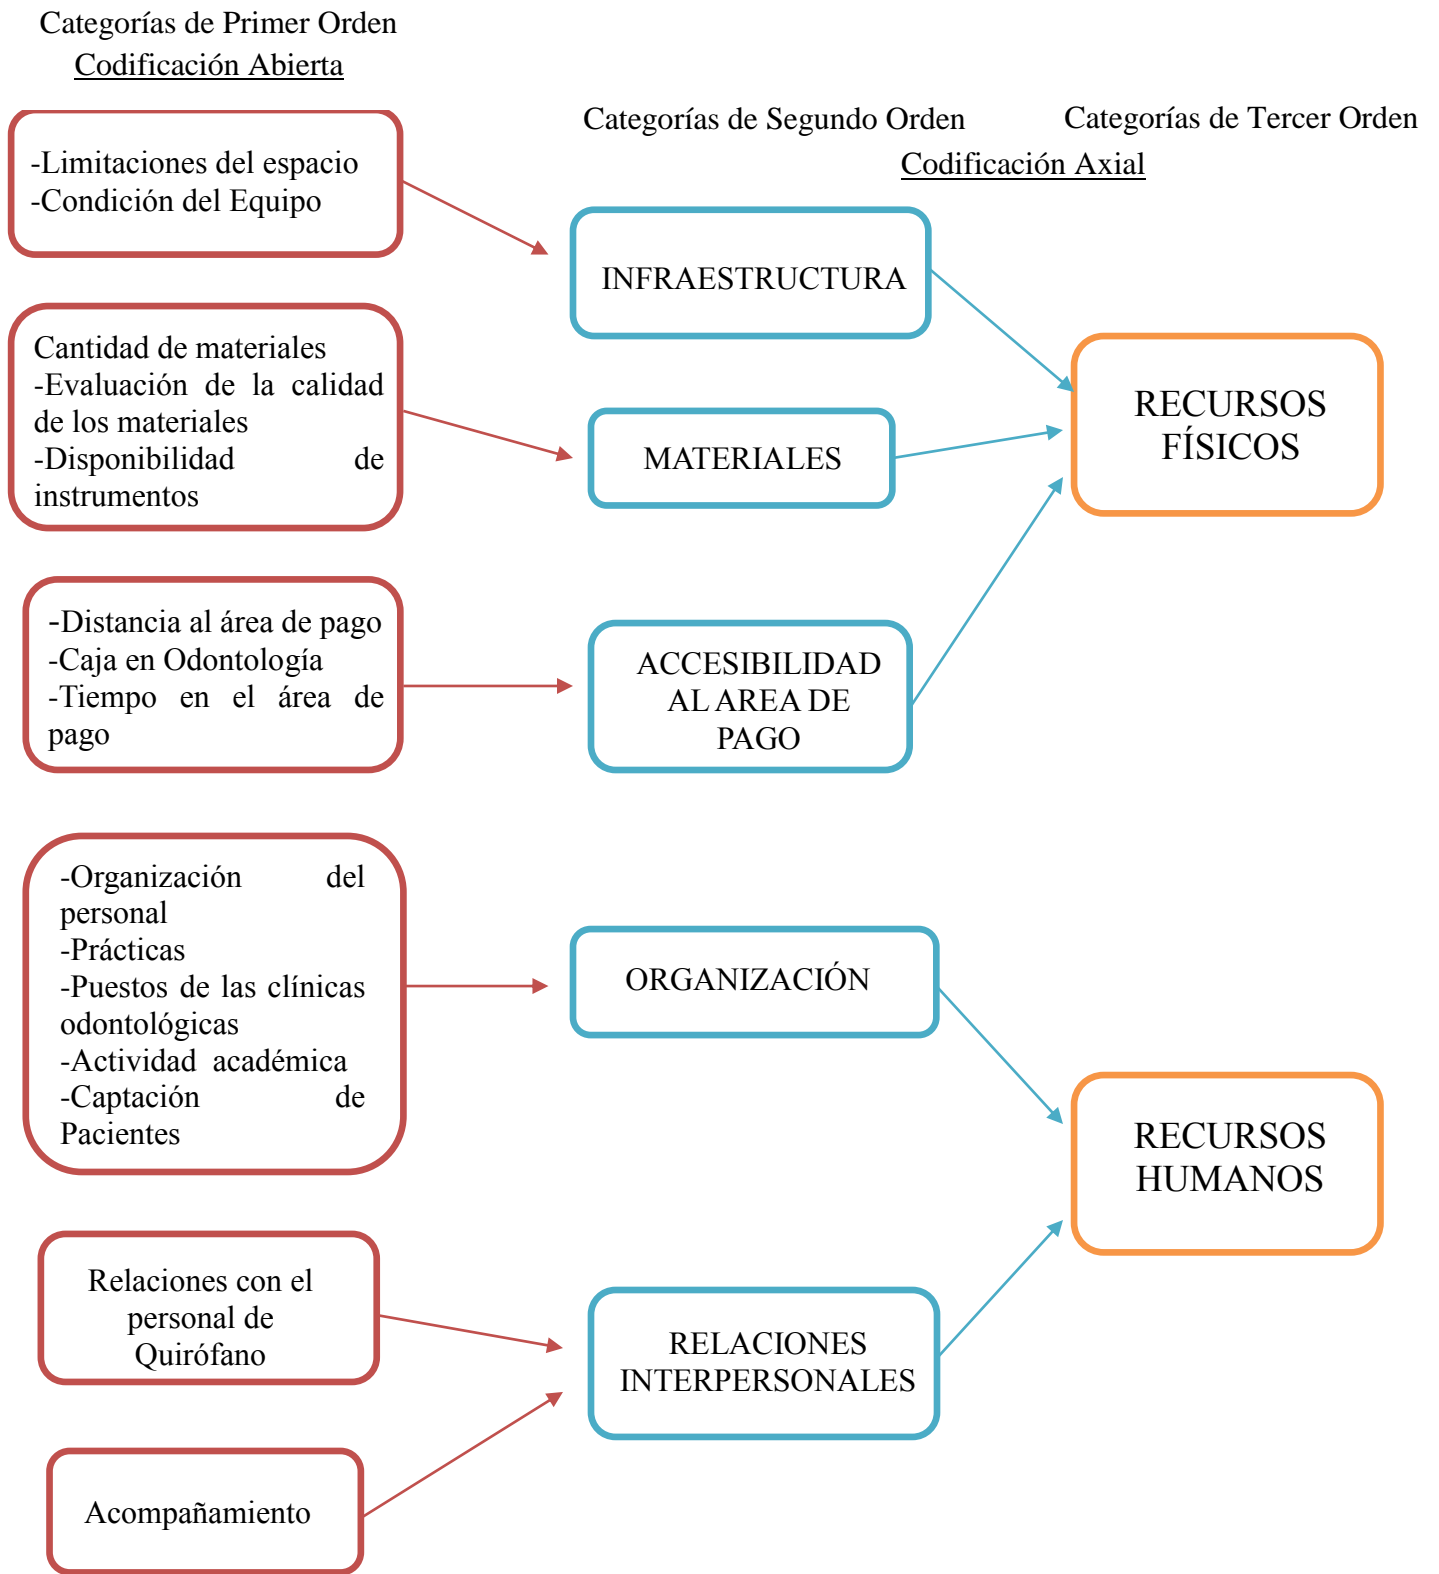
Categorías de Primer Orden
Codificación Abierta

Categorías de Segundo Orden

Categorías de Tercer Orden

Codificación Axial

-Limitaciones del espacio
-Condición del Equipo

INFRAESTRUCTURA

Cantidad de materiales
-Evaluación de la calidad de los materiales
-Disponibilidad de instrumentos

MATERIALES

RECURSOS FÍSICOS

-Distancia al área de pago
-Caja en Odontología
-Tiempo en el área de pago

ACCESIBILIDAD AL AREA DE PAGO

-Organización del personal
-Prácticas
-Puestos de las clínicas odontológicas
-Actividad académica
-Captación de Pacientes

ORGANIZACIÓN

RECURSOS HUMANOS

Relaciones con el personal de Quirófano

RELACIONES INTERPERSONALES

Acompañamiento